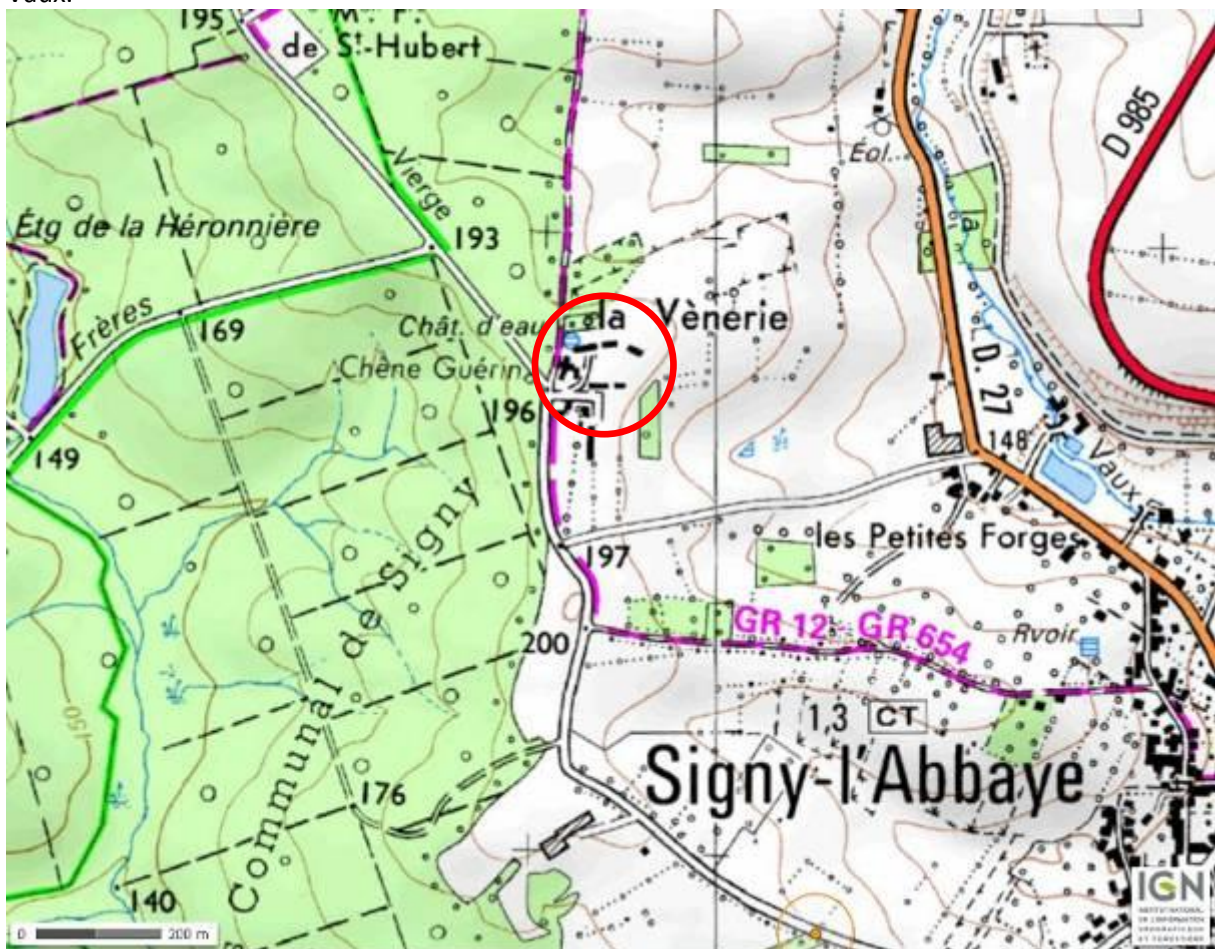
Vaux.

195
M F
de St-Hubert
D 985
Vierge
Eol
Étg de la Héronnière
193
la
Frères
169
Chât. d'eau
la Vènerie
Chêne Guérin
D. 27
196
148
Vaux
149
Communal de Signy
197
les Petites Forges
GR 12 - GR 654
Rvoir
200
150
1,3
CT
Signy-l'Abbaye
176
140
0
200 m
IGN
INSTITUT NATIONAL DE L'INFORMATION GÉOGRAPHIQUE ET FORESTIÈRE